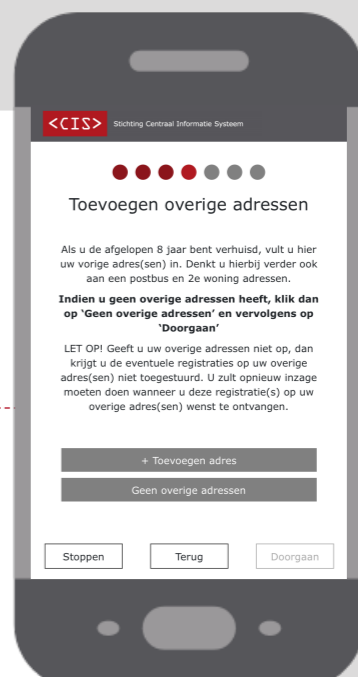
<CIS> Stichting Centraal Informatie Systeem

Toevoegen overige adressen

Als u de afgelopen 8 jaar bent verhuisd, vult u hier uw vorige adres(sen) in. Denkt u hierbij verder ook aan een postbus en 2e woning adressen.

**Indien u geen overige adressen heeft, klik dan op 'Geen overige adressen' en vervolgens op 'Doorgaan'**

LET OP! Geeft u uw overige adressen niet op, dan krijgt u de eventuele registraties op uw overige adres(sen) niet toegestuurd. U zult opnieuw inzage moeten doen wanneer u deze registratie(s) op uw overige adres(sen) wenst te ontvangen.

+ Toevoegen adres

Geen overige adressen

Stoppen

Terug

Doorgaan